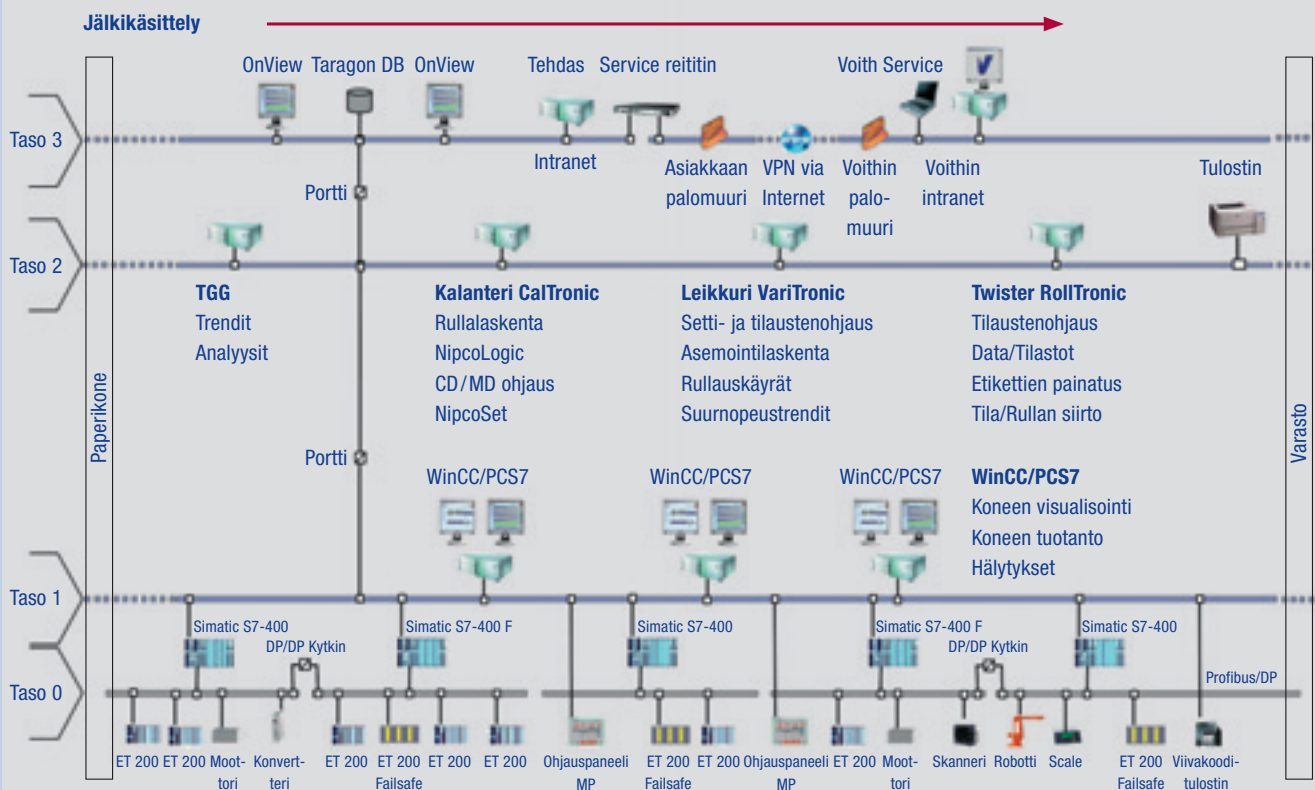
Jälkikäsittely

OnView Taragon DB OnView Tehdas Service reititin Voith Service

Taso 3

Intranet Asiakkaan palomuuri VPN via Internet Voithin palomuuri Voithin intranet Tulostin

Portti

Taso 2

Paperikone

Varasto

TGG
Trendit
Analyysit

Kalanteri CalTronic
Rullalaskenta
NipcoLogic
CD/MD ohjaus
NipcoSet

Leikkuri VariTronic
Setti- ja tilaustenohjaus
Asemointilaskenta
Rullauskäyrät
Suurnopeustrendit

Twister RollTronic
Tilaustenohjaus
Data/Tilastot
Etikettien painatus
Tila/Rullan siirto

Portti

WinCC/PCS7 WinCC/PCS7 WinCC/PCS7

WinCC/PCS7
Koneen visualisointi
Koneen tuotanto
Hälytykset

Taso 1

Simatic S7-400 Simatic S7-400 F Simatic S7-400 Simatic S7-400 F Simatic S7-400

DP/DP Kytkin DP/DP Kytkin

Taso 0

Profibus/DP

ET 200 ET 200 Moottori Konvertteri ET 200 ET 200 Failsafe ET 200 ET 200 Ohjauspaneeli MP ET 200 Failsafe ET 200 Ohjauspaneeli MP ET 200 Moottori Skanneri Robotti Scale ET 200 Failsafe Viivakoodi-tulostin